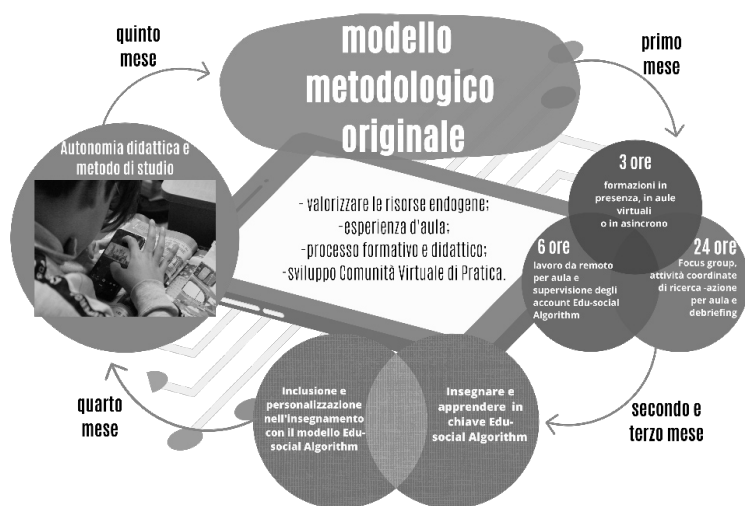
modello metodologico originale

quinto mese

primo mese

Autonomia didattica e metodo di studio

- valorizzare le risorse endogene;
-esperienza d'aula;
-processo formativo e didattico;
-sviluppo Comunità Virtuale di Pratica.

3 ore
formazioni in presenza, in aule virtuali o in asincrono

6 ore
lavoro da remoto per aula e supervisione degli account Edu-social Algorithm

24 ore
Focus group, attività coordinate di ricerca -azione per aula e debriefing

Inclusione e personalizzazione nell'insegnamento con il modello Edu-social Algorithm

Insegnare e apprendere in chiave Edu-social Algorithm

quarto mese

secondo e terzo mese